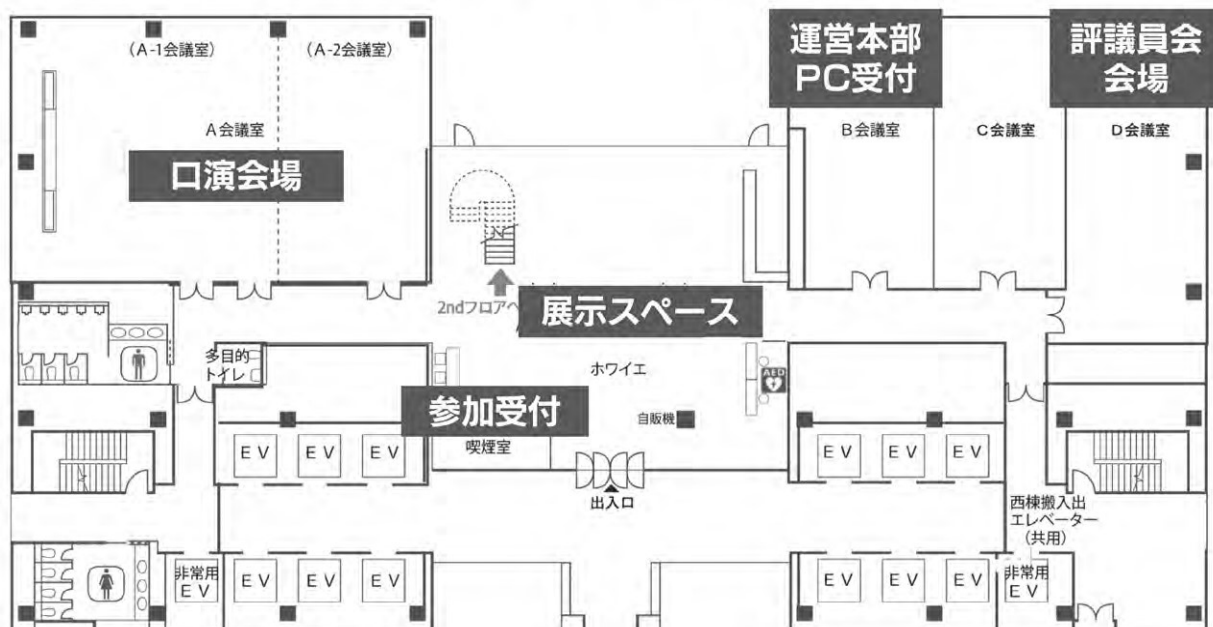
(A-1会議室)

(A-2会議室)

A会議室

口演会場

運営本部
PC受付

評議員会
会場

B会議室

C会議室

D会議室

2ndフロアへ

展示スペース

多目的
トイレ

ホワイエ

AED

参加受付

自販機

EV EV EV

喫煙室

EV EV EV

出入口

西棟搬入出
エレベーター
(共用)

非常用
EV

EV EV EV

EV EV EV

非常用
EV